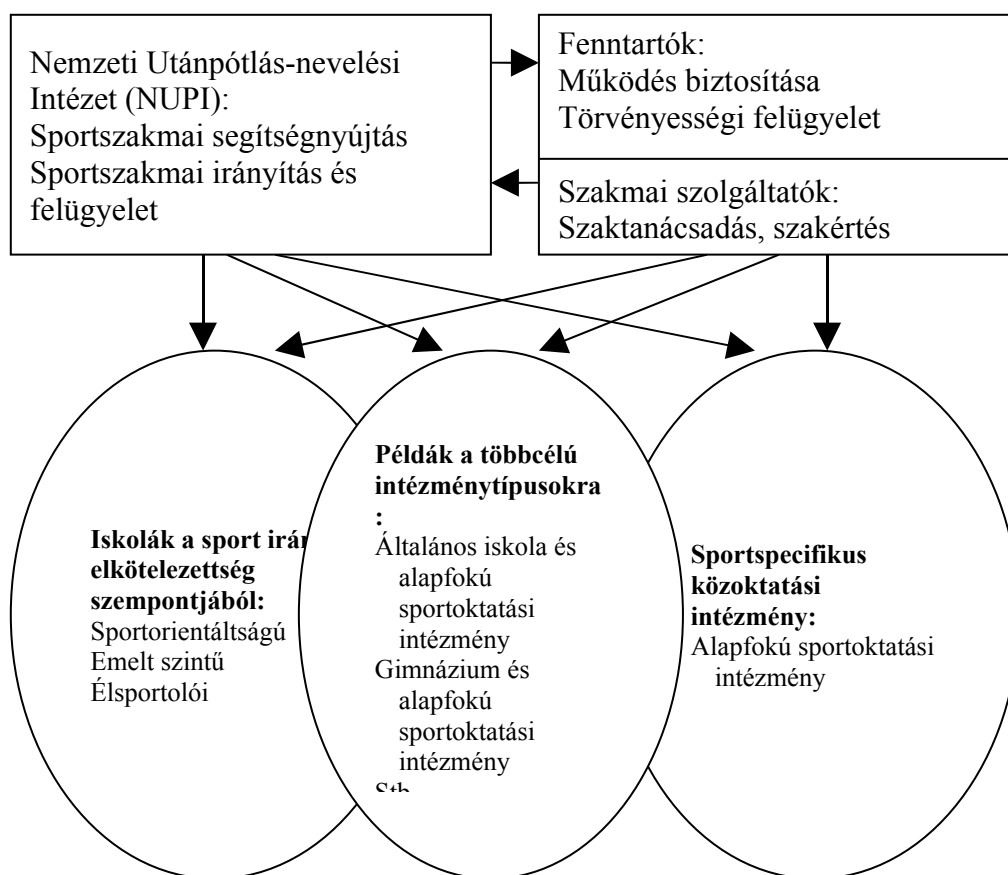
Nemzeti Utánpótlás-nevelési Intézet (NUPI):
Sportszakmai segítségnyújtás
Sportszakmai irányítás és felügyelet

Fenntartók:
Működés biztosítása
Törvényességi felügyelet

Szakmai szolgáltatók:
Szaktanácsadás, szakértés

**Iskolák a sport irá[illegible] elkötelezettség szempontjából:**
Sportorientáltságú
Emelt szintű
Élsportolói

**Példák a többcélú intézménytípusokra:**
Általános iskola és alapfokú sportoktatási intézmény
Gimnázium és alapfokú sportoktatási intézmény
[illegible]

**Sportspecifikus közoktatási intézmény:**
Alapfokú sportoktatási intézmény